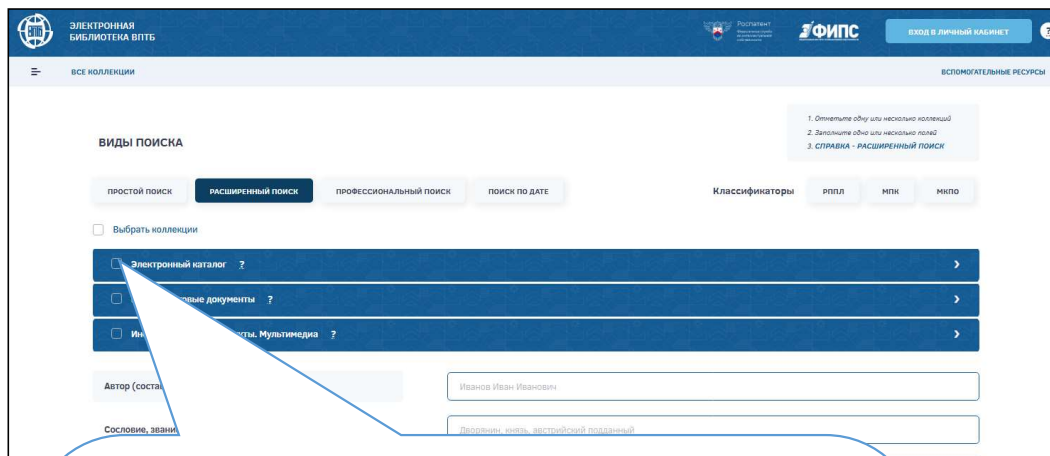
ЭЛЕКТРОННАЯ БИБЛИОТЕКА ВПТБ

Роспатент

ФИПС

ВХОД В ЛИЧНЫЙ КАБИНЕТ

?

ВСЕ КОЛЛЕКЦИИ

ВСПОМОГАТЕЛЬНЫЕ РЕСУРСЫ

1. Отметьте одну или несколько коллекций
2. Заполните одно или несколько полей
3. СПРАВКА - РАСШИРЕННЫЙ ПОИСК

ВИДЫ ПОИСКА

ПРОСТОЙ ПОИСК

РАСШИРЕННЫЙ ПОИСК

ПРОФЕССИОНАЛЬНЫЙ ПОИСК

ПОИСК ПО ДАТЕ

Классификаторы

РППЛ

МПК

МКПО

Выбрать коллекции

Электронный каталог ?

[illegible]вые документы ?

Ин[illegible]ты. Мультимедиа ?

Автор (состa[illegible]

Иванов Иван Иванович

Сословие, звани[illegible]

Дворянин, князь, австрийский подданный